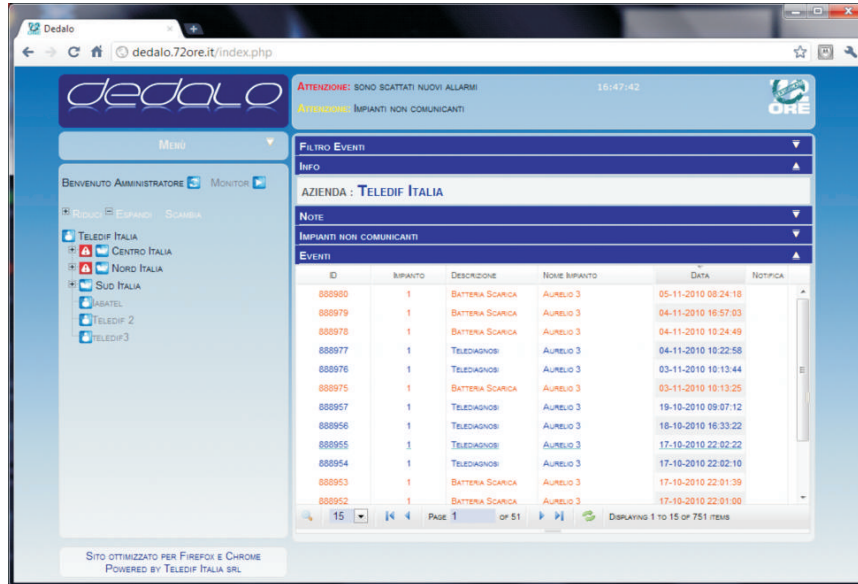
Dedalo

dedalo.72ore.it/index.php

dedalo

Attenzione: sono scattati nuovi allarmi
Attenzione: Impianti non comunicanti

16:47:42

ORE

Menù

Benvenuto Amministratore Monitor

Riduci Espandi Scambia

Teledif Italia
Centro Italia
Nord Italia
Sud Italia
Iabatel
Teledif 2
Teledif3

Filtro Eventi
Info
AZIENDA : Teledif Italia
Note
Impianti non comunicanti
Eventi

| ID | Impianto | Descrizione | Nome Impianto | Data | Notifica |
|---|---|---|---|---|---|
| 888980 | 1 | Batteria Scarica | Aurelio 3 | 05-11-2010 08:24:18 | |
| 888979 | 1 | Batteria Scarica | Aurelio 3 | 04-11-2010 16:57:03 | |
| 888978 | 1 | Batteria Scarica | Aurelio 3 | 04-11-2010 10:24:49 | |
| 888977 | 1 | Telediagnosi | Aurelio 3 | 04-11-2010 10:22:58 | |
| 888976 | 1 | Telediagnosi | Aurelio 3 | 03-11-2010 10:13:44 | |
| 888975 | 1 | Batteria Scarica | Aurelio 3 | 03-11-2010 10:13:25 | |
| 888957 | 1 | Telediagnosi | Aurelio 3 | 19-10-2010 09:07:12 | |
| 888956 | 1 | Telediagnosi | Aurelio 3 | 18-10-2010 16:33:22 | |
| 888955 | 1 | Telediagnosi | Aurelio 3 | 17-10-2010 22:02:22 | |
| 888954 | 1 | Telediagnosi | Aurelio 3 | 17-10-2010 22:02:10 | |
| 888953 | 1 | Batteria Scarica | Aurelio 3 | 17-10-2010 22:01:39 | |
| 888952 | 1 | Batteria Scarica | Aurelio 3 | 17-10-2010 22:01:00 | |

15 Page 1 of 51 Displaying 1 to 15 of 751 items

Sito ottimizzato per Firefox e Chrome
Powered by Teledif Italia srl